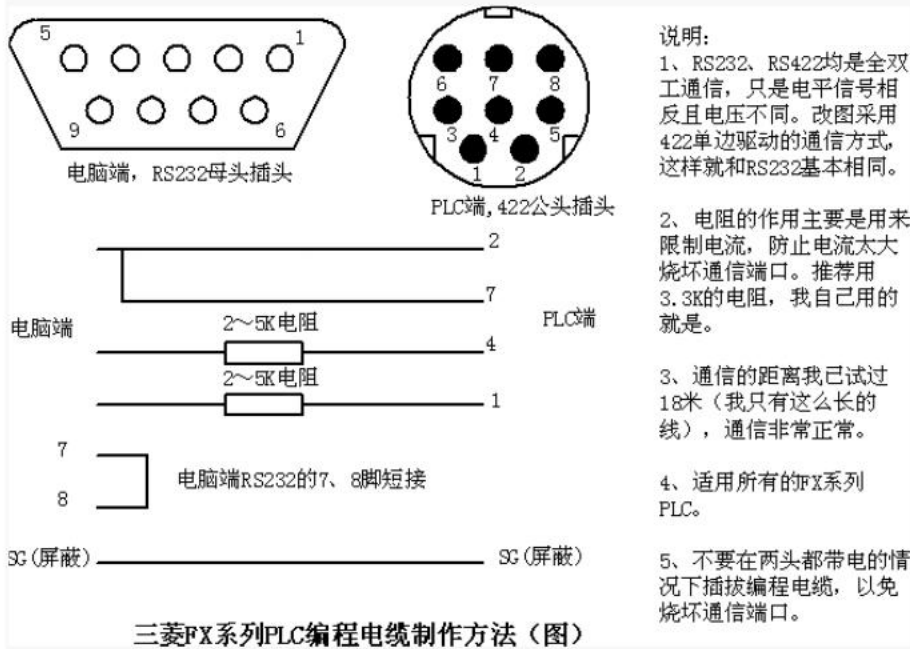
5 1
9 6
电脑端，RS232母头插头

6 7 8
3 4 5
1 2
PLC端，422公头插头

2
7
电脑端
PLC端
2～5K电阻
4
2～5K电阻
1

7
8
电脑端RS232的7、8脚短接

SG(屏蔽)
SG(屏蔽)

三菱FX系列PLC编程电缆制作方法（图）

说明：
1、RS232、RS422均是全双工通信，只是电平信号相反且电压不同。改图采用422单边驱动的通信方式，这样就和RS232基本相同。

2、电阻的作用主要是用来限制电流，防止电流太大烧坏通信端口。推荐用3.3K的电阻，我自己用的就是。

3、通信的距离我已试过18米（我只有这么长的线），通信非常正常。

4、适用所有的FX系列PLC。

5、不要在两头都带电的情况下插拔编程电缆，以免烧坏通信端口。